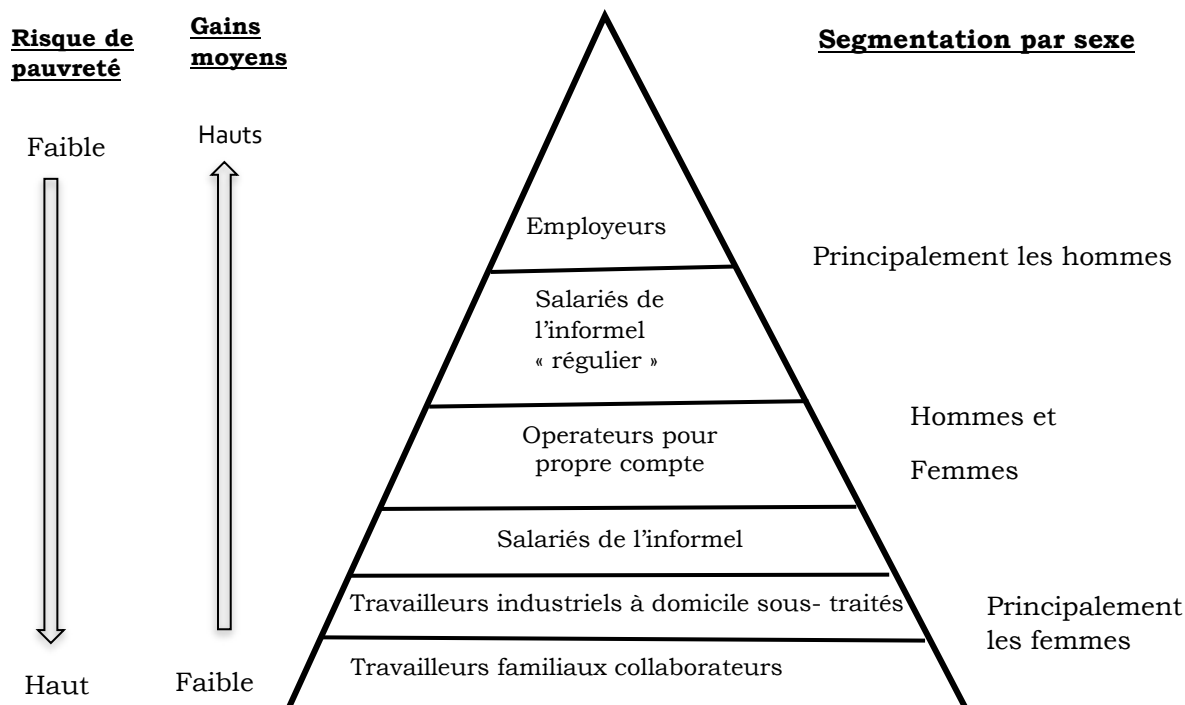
Risque de pauvreté

Gains moyens

Segmentation par sexe

Faible

Hauts

Employeurs

Principalement les hommes

Salariés de l'informel « régulier »

Hommes et Femmes

Operateurs pour propre compte

Salariés de l'informel

Travailleurs industriels à domicile sous- traités

Principalement les femmes

Travailleurs familiaux collaborateurs

Haut

Faible